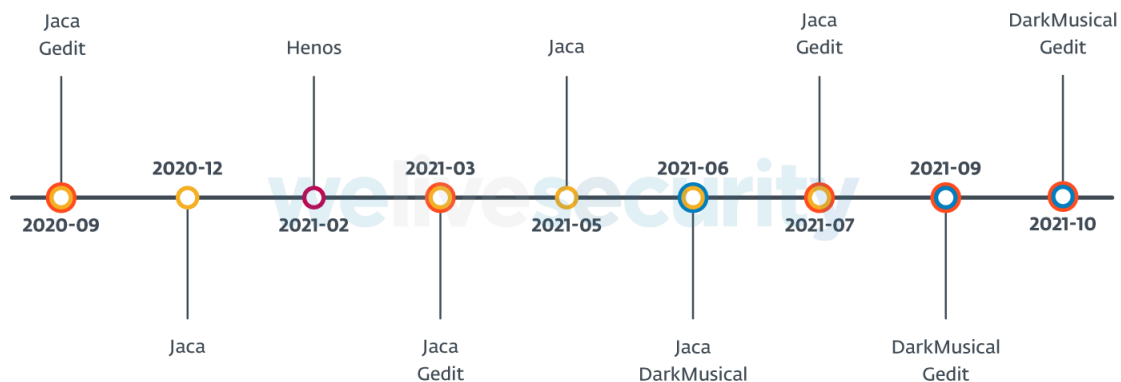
Jaca
Gedit

2020-09

2020-12

Jaca

Henos

2021-02

2021-03

Jaca
Gedit

Jaca

2021-05

2021-06

Jaca
DarkMusical

Jaca
Gedit

2021-07

2021-09

DarkMusical
Gedit

DarkMusical
Gedit

2021-10

welivesecurity